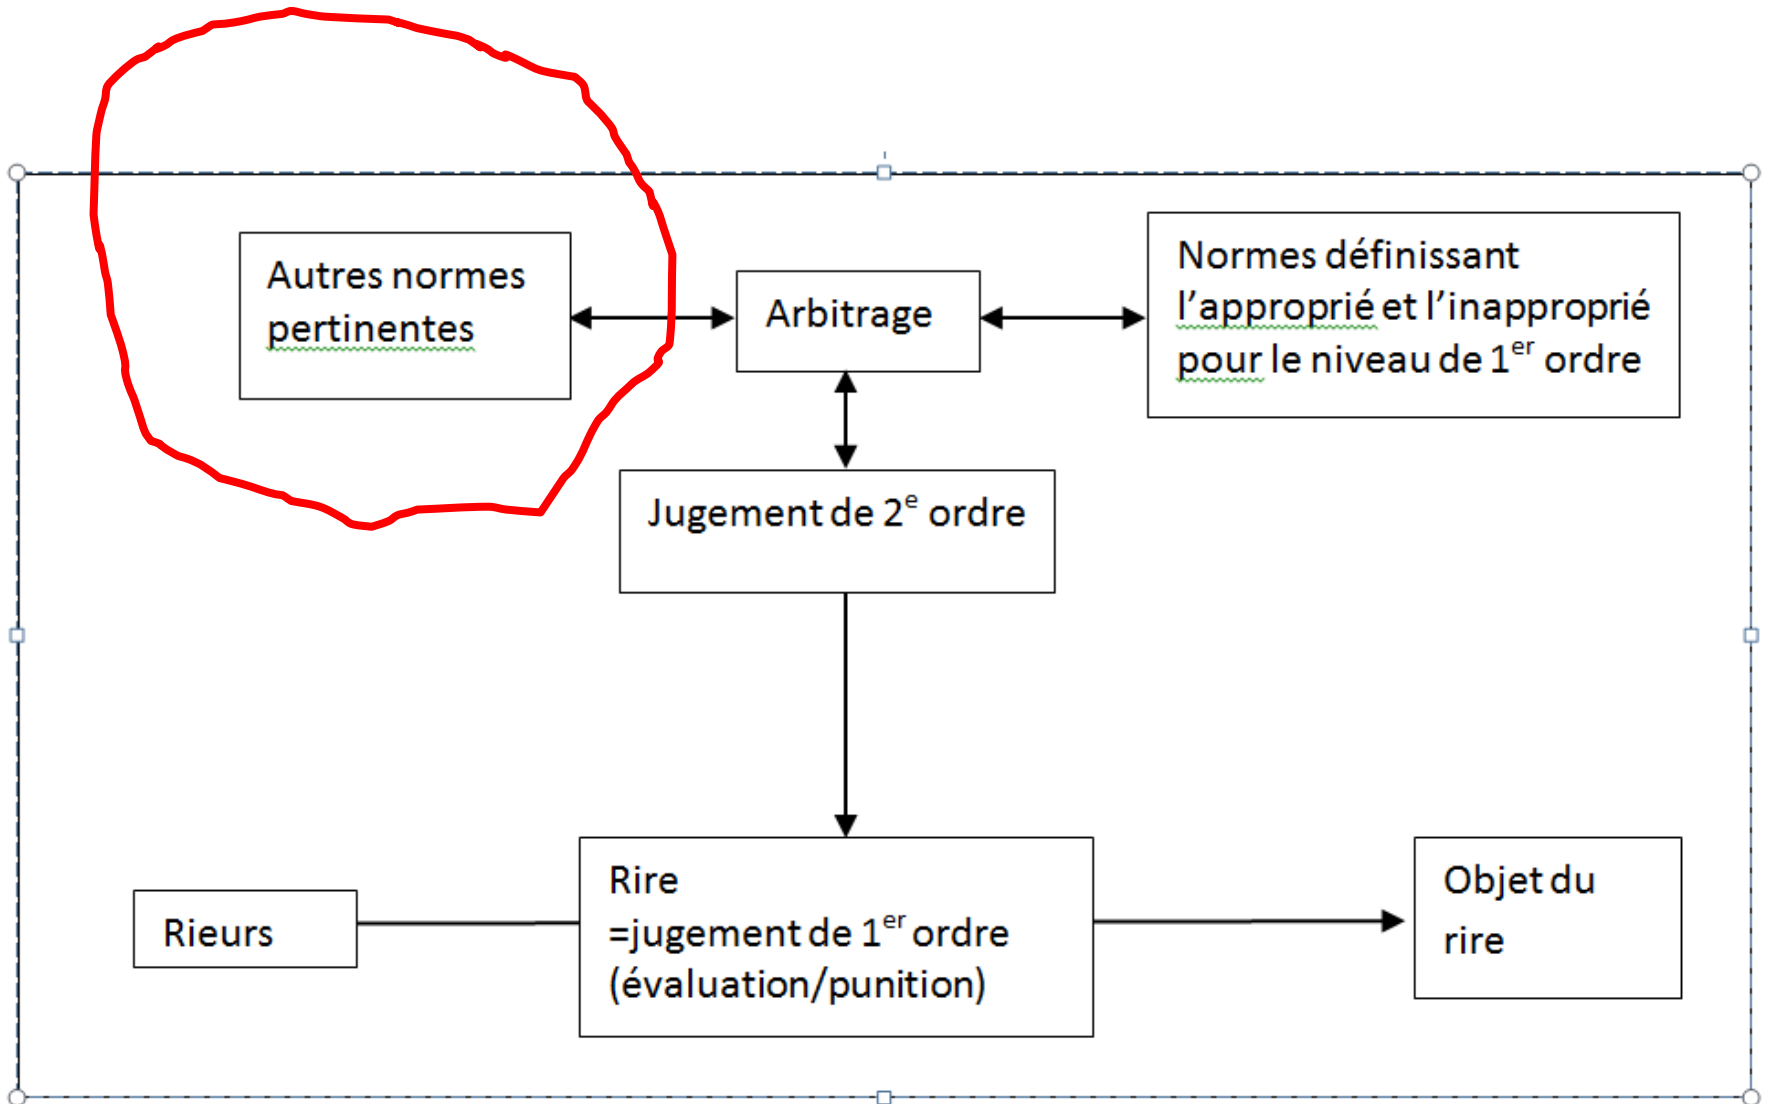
Autres normes pertinentes

Arbitrage

Normes définissant l'approprié et l'inapproprié pour le niveau de $1^{er}$ ordre

Jugement de $2^{e}$ ordre

Rieurs

Rire
=jugement de $1^{er}$ ordre
(évaluation/punition)

Objet du rire